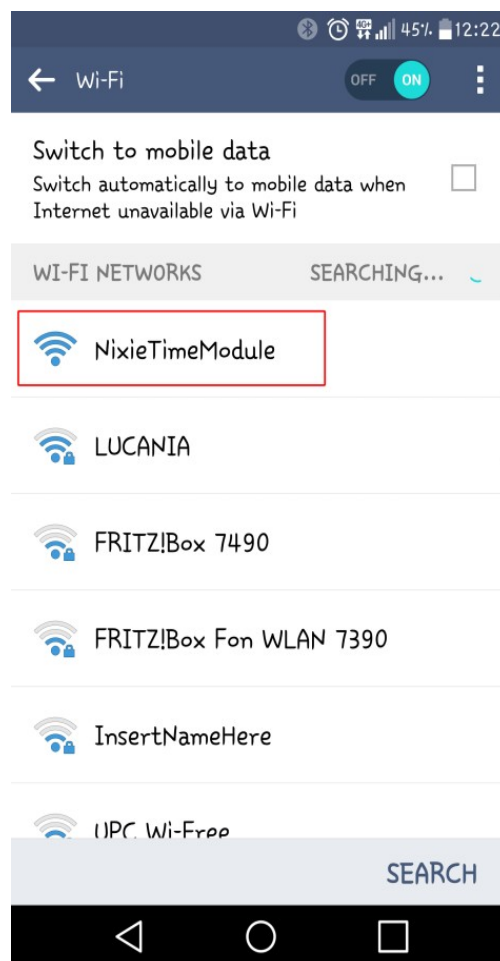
45% 12:22

Wi-Fi OFF ON

Switch to mobile data
Switch automatically to mobile data when Internet unavailable via Wi-Fi

WI-FI NETWORKS SEARCHING...

NixieTimeModule

LUCANIA

FRITZ!Box 7490

FRITZ!Box Fon WLAN 7390

InsertNameHere

UPC Wi-Free

SEARCH